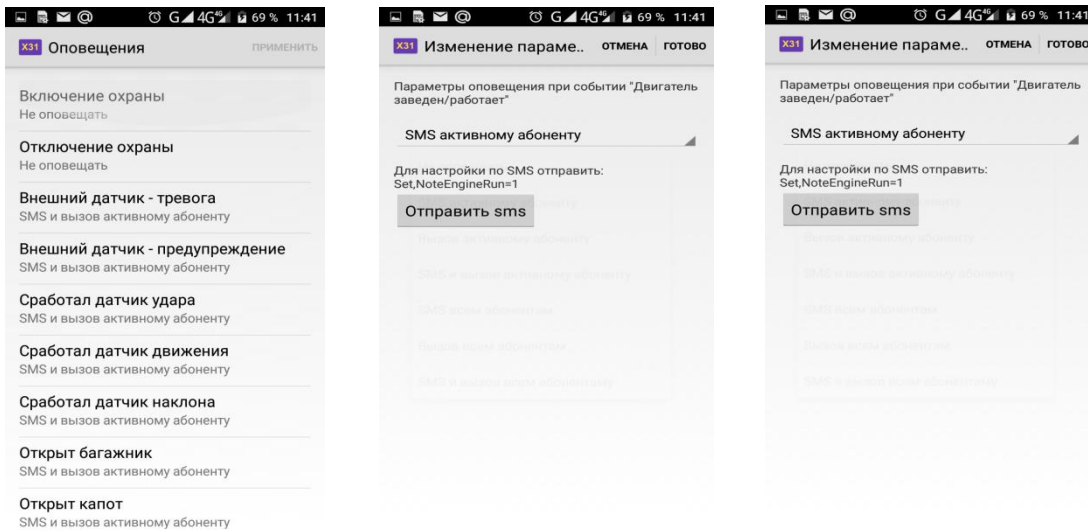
69 % 11:41

X31 Оповещения ПРИМЕНИТЬ

Включение охраны
Не оповещать

Отключение охраны
Не оповещать

Внешний датчик - тревога
SMS и вызов активному абоненту

Внешний датчик - предупреждение
SMS и вызов активному абоненту

Сработал датчик удара
SMS и вызов активному абоненту

Сработал датчик движения
SMS и вызов активному абоненту

Сработал датчик наклона
SMS и вызов активному абоненту

Открыт багажник
SMS и вызов активному абоненту

Открыт капот
SMS и вызов активному абоненту

69 % 11:41

X31 Изменение параме.. ОТМЕНА ГОТОВО

Параметры оповещения при событии "Двигатель заведен/работает"

SMS активному абоненту

Для настройки по SMS отправить:
Set,NoteEngineRun=1

Отправить sms

69 % 11:41

X31 Изменение параме.. ОТМЕНА ГОТОВО

Параметры оповещения при событии "Двигатель заведен/работает"

SMS активному абоненту

Для настройки по SMS отправить:
Set,NoteEngineRun=1

Отправить sms